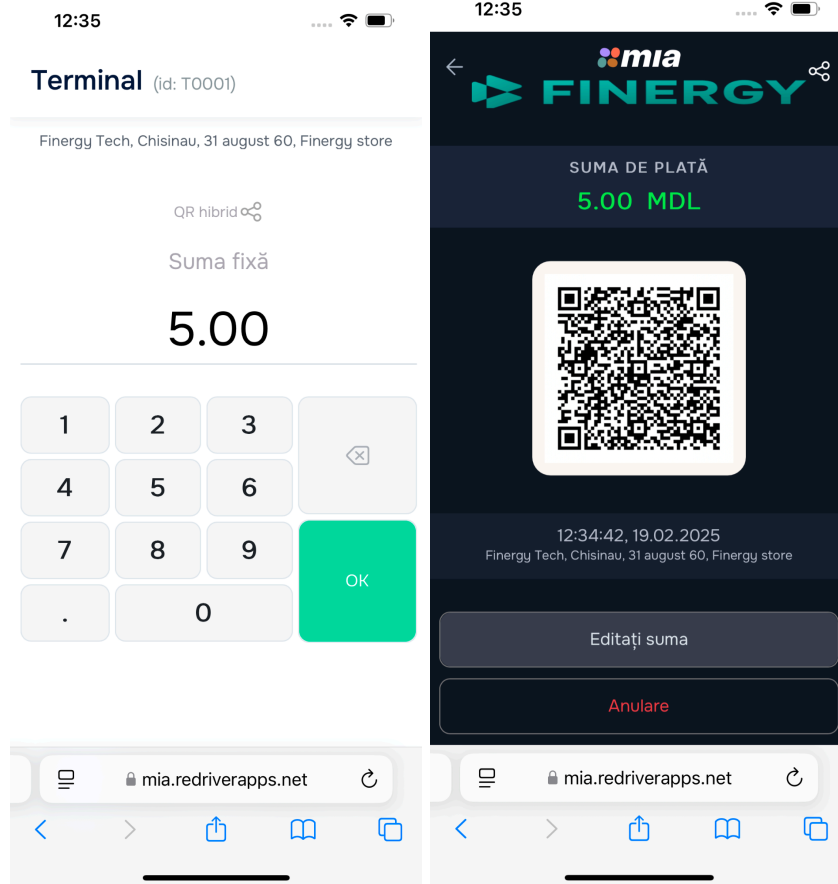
12:35

Terminal (id: T0001)

Finergy Tech, Chisinau, 31 august 60, Finergy store

QR hibrid

Suma fixă

5.00

| 1 | 2 | 3 | |
|---|---|---|---|
| 4 | 5 | 6 | |
| 7 | 8 | 9 | OK |
| . | 0 | | |

mia.redriverapps.net

12:35

mia
FINERGY

SUMA DE PLATĂ
5.00 MDL

12:34:42, 19.02.2025
Finergy Tech, Chisinau, 31 august 60, Finergy store

Editați suma

Anulare

mia.redriverapps.net